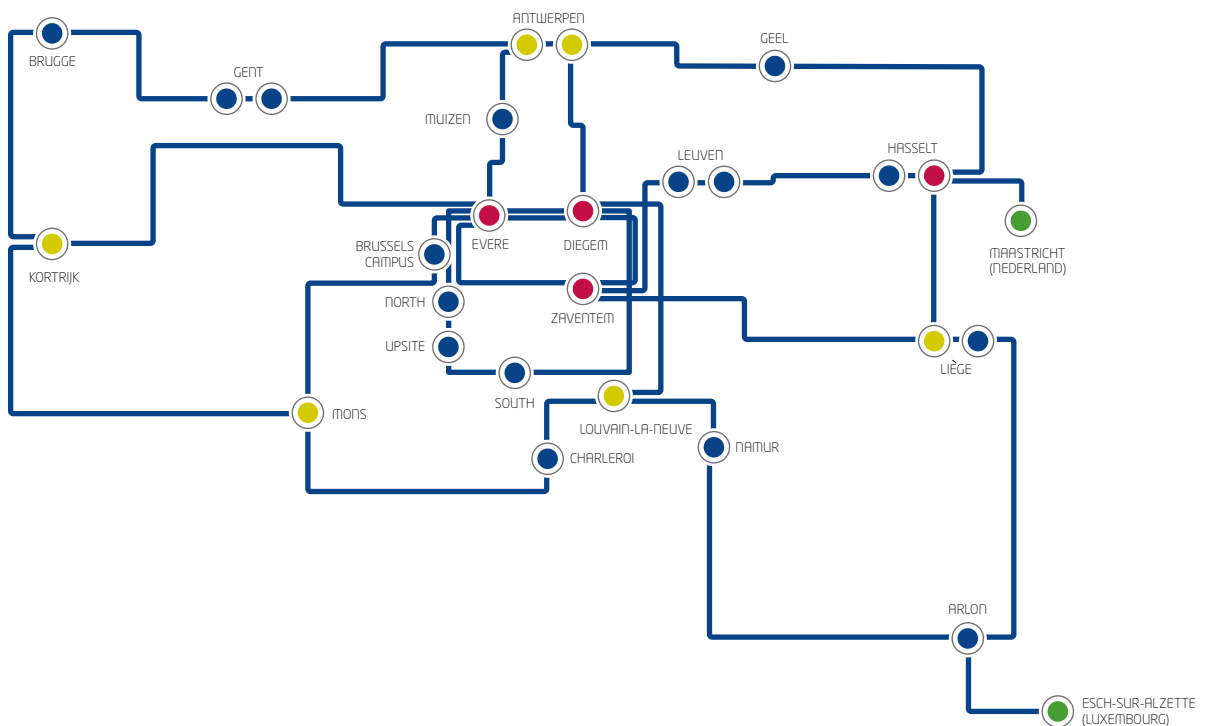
ANTWERPEN

BRUGGE

GENT

GEEL

MUIZEN

LEUVEN

HASSELT

EVERE

DIEGEM

BRUSSELS CAMPUS

MAASTRICHT (NEDERLAND)

KORTRIJK

NORTH

ZAVENTEM

UPSITE

LIÈGE

MONS

SOUTH

LOUVAIN-LA-NEUVE

NAMUR

CHARLEROI

ARLON

ESCH-SUR-ALZETTE (LUXEMBOURG)